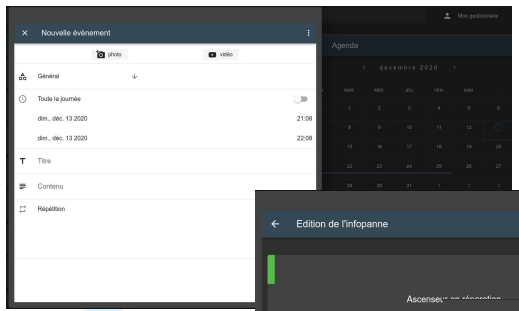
× Nouvelle événement ⋮

photo vidéo

Général

Toute la journée

dim., déc. 13 2020 21:08

dim., déc. 13 2020 22:08

Titre

Contenu

Répétition

Mon gestionnaire

Agenda

‹ décembre 2020 ›

| | MAR. | MER. | JEU. | VEN. | SAM. | |
|---|---|---|---|---|---|---|
| | 1 | 2 | 3 | 4 | 5 | 6 |
| | 8 | 9 | 10 | 11 | 12 | |
| | 15 | 16 | 17 | 18 | 19 | 20 |
| | 22 | 23 | 24 | 25 | 26 | 27 |
| | 29 | 30 | 31 | 1 | 2 | 3 |

← Edition de l'infopanne

Ascenseur en réparation